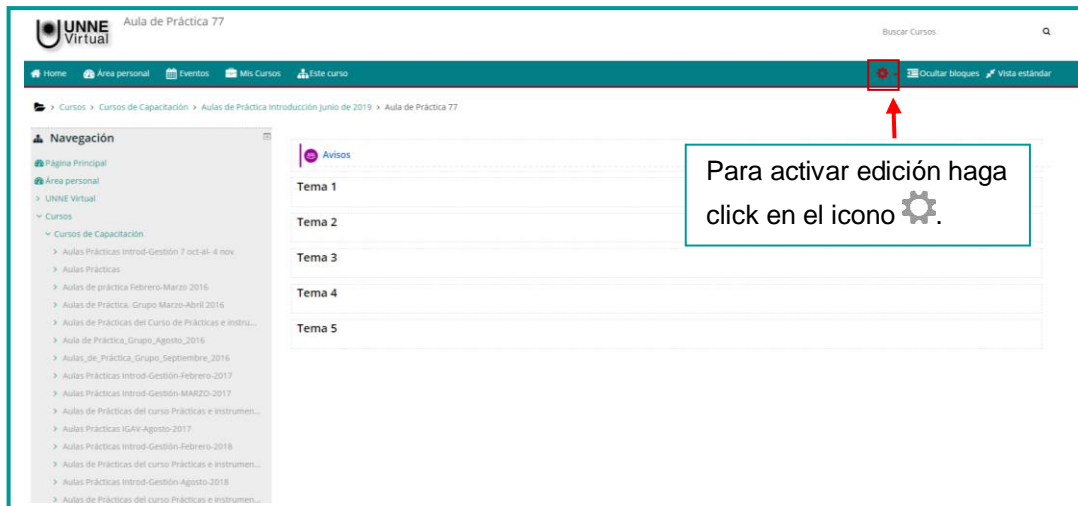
UNNE Virtual

Aula de Práctica 77

Buscar Cursos

Home Área personal Eventos Mis Cursos Este curso

Ocultar bloques Vista estándar

> Cursos > Cursos de Capacitación > Aulas de Práctica Introducción Junio de 2019 > Aula de Práctica 77

Navegación

Página Principal
Área personal
> UNNE Virtual
Cursos
Cursos de Capacitación
> Aulas Prácticas Introd-Gestión 7 oct-al- 4 nov
> Aulas Prácticas
> Aulas de práctica Febrero-Marzo 2016
> Aulas de Práctica. Grupo Marzo-Abril 2016
> Aulas de Prácticas del Curso de Prácticas e instru...
> Aula de Práctica_Grupo_Agosto_2016
> Aulas_de_Práctica_Grupo_Septiembre_2016
> Aulas Prácticas Introd-Gestión-Febrero-2017
> Aulas Prácticas Introd-Gestión-MARZO-2017
> Aulas de Prácticas del curso Prácticas e instrumen...
> Aulas Prácticas IGAV-Agosto-2017
> Aulas Prácticas Introd-Gestión-Febrero-2018
> Aulas de Prácticas del curso Prácticas e instrumen...
> Aulas Prácticas Introd-Gestión-Agosto-2018
> Aulas de Prácticas del curso Prácticas e instrumen...

Avisos

Tema 1

Tema 2

Tema 3

Tema 4

Tema 5

Para activar edición haga click en el icono .